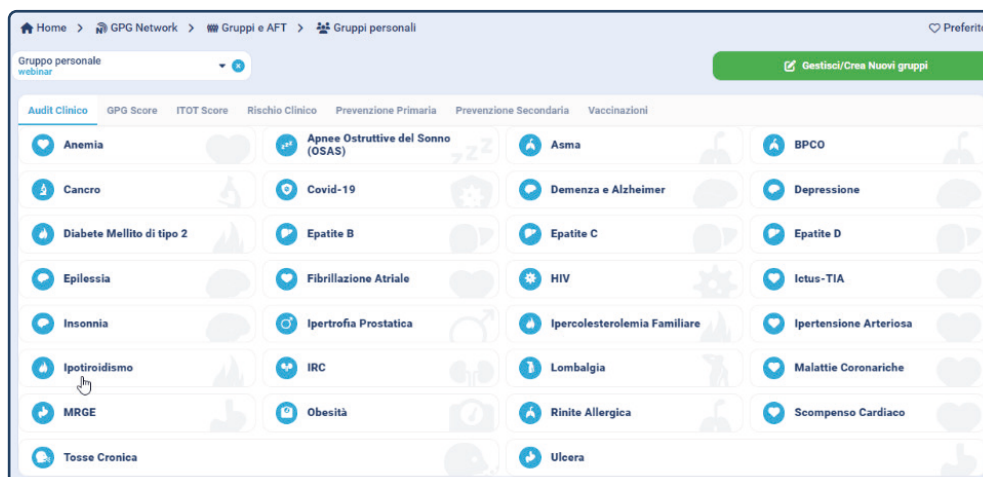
Home > GPG Network > Gruppi e AFT > Gruppi personali

Preferiti

Gruppo personale
webinar

Gestisci/Crea Nuovi gruppi

Audit Clinico | GPG Score | ITOT Score | Rischio Clinico | Prevenzione Primaria | Prevenzione Secondaria | Vaccinazioni

Anemia
Apnee Ostruttive del Sonno (OSAS)
Asma
BPCO
Cancro
Covid-19
Demenza e Alzheimer
Depressione
Diabete Mellito di tipo 2
Epatite B
Epatite C
Epatite D
Epilessia
Fibrillazione Atriale
HIV
Ictus-TIA
Insonnia
Ipertrofia Prostatica
Ipercolesterolemia Familiare
Ipertensione Arteriosa
Ipotiroidismo
IRC
Lombalgia
Malattie Coronariche
MRGE
Obesità
Rinite Allergica
Scompenso Cardiaco
Tosse Cronica
Ulcera